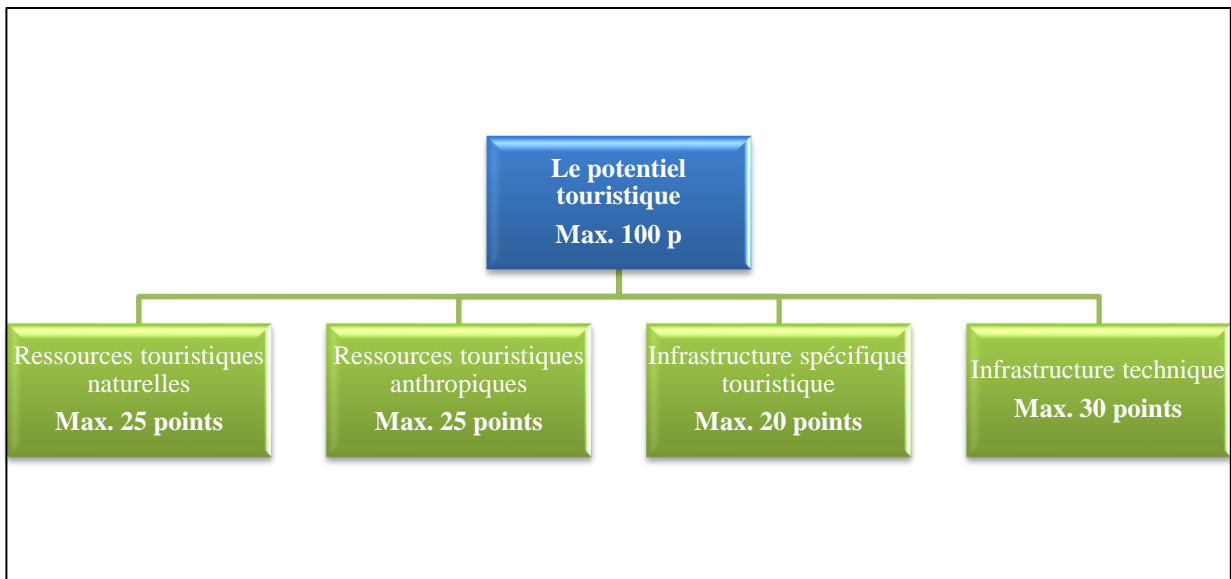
Le potentiel touristique
Max. 100 p

Ressources touristiques naturelles
Max. 25 points

Ressources touristiques anthropiques
Max. 25 points

Infrastructure spécifique touristique
Max. 20 points

Infrastructure technique
Max. 30 points